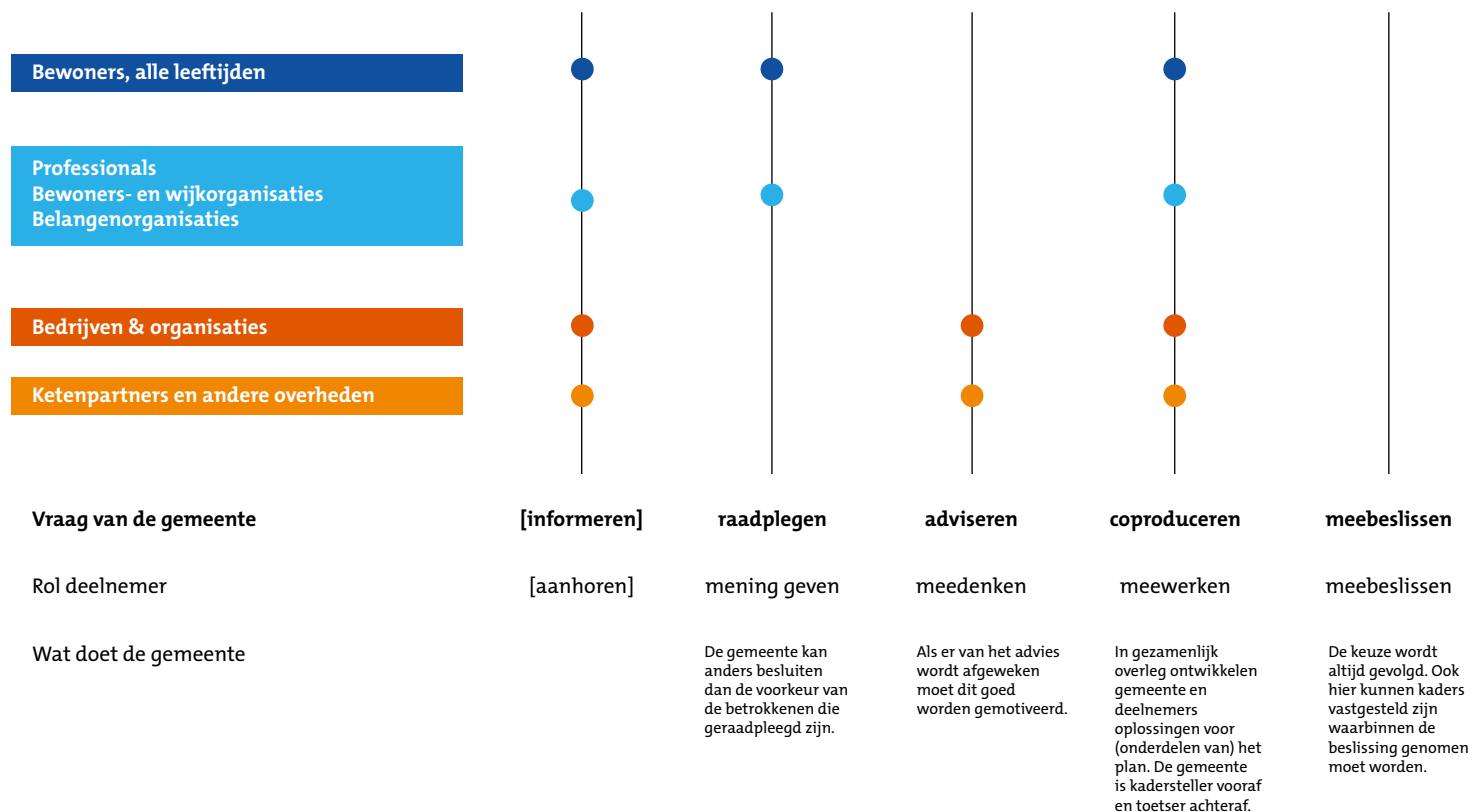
Bewoners, alle leeftijden

Professionals
Bewoners- en wijkorganisaties
Belangenorganisaties

Bedrijven & organisaties

Ketenpartners en andere overheden

| Vraag van de gemeente | [informeren] | raadplegen | adviseren | coproduceren | meebeslissen |
|---|---|---|---|---|---|
| Rol deelnemer | [aanhoren] | mening geven | meedenken | meewerken | meebeslissen |
| Wat doet de gemeente | | De gemeente kan anders besluiten dan de voorkeur van de betrokkenen die geraadpleegd zijn. | Als er van het advies wordt afgeweken moet dit goed worden gemotiveerd. | In gezamenlijk overleg ontwikkelen gemeente en deelnemers oplossingen voor (onderdelen van) het plan. De gemeente is kadersteller vooraf en toetser achteraf. | De keuze wordt altijd gevolgd. Ook hier kunnen kaders vastgesteld zijn waarbinnen de beslissing genomen moet worden. |